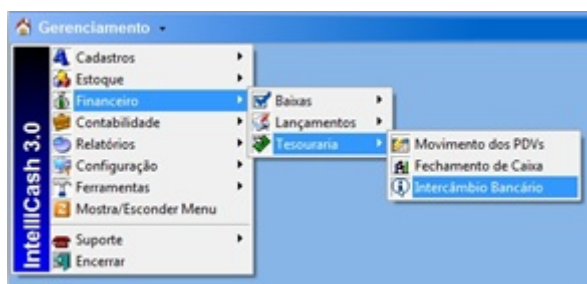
Gerenciamento

IntelliCash 3.0

Cadastros
Estoque
Financeiro
Contabilidade
Relatórios
Configuração
Ferramentas
Mostra/Esconder Menu
Suporte
Encerrar

Baixas
Lançamentos
Tesouraria

Movimento dos PDVs
Fechamento de Caixa
Intercâmbio Bancário